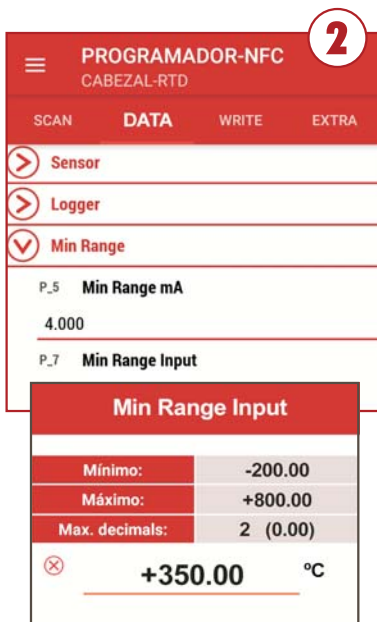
2

PROGRAMADOR-NFC
CABEZAL-RTD

SCAN DATA WRITE EXTRA

Sensor

Logger

Min Range

P_5 Min Range mA

4.000

P_7 Min Range Input

Min Range Input

| Mínimo: | -200.00 |
|---|---|
| Máximo: | +800.00 |
| Max. decimals: | 2 (0.00) |

⊗ +350.00 ºC